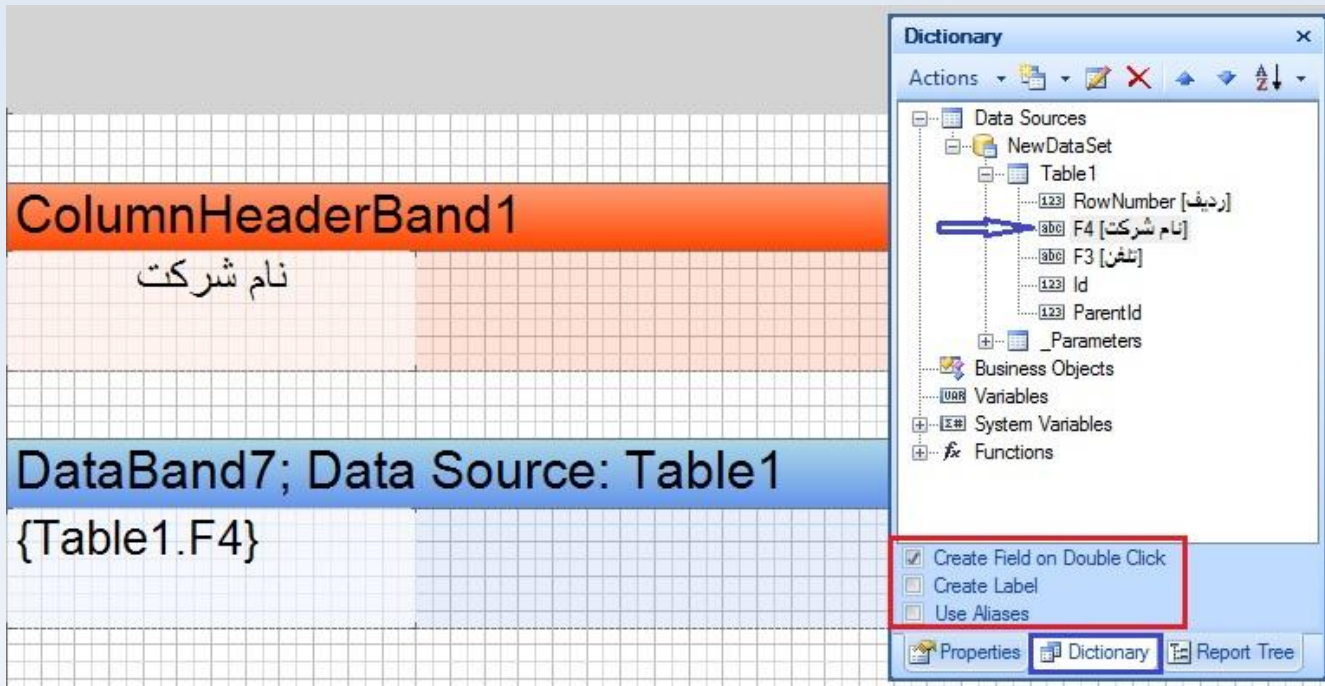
ColumnHeaderBand1

نام شرکت

DataBand7; Data Source: Table1

{Table1.F4}

Dictionary ×

Actions

Data Sources
NewDataSet
Table1
123 RowNumber [ردیف]
abc F4 [نام شرکت]
abc F3 [تلفن]
123 Id
123 ParentId
_Parameters
Business Objects
VAR Variables
System Variables
Functions

Create Field on Double Click
Create Label
Use Aliases

Properties | Dictionary | Report Tree